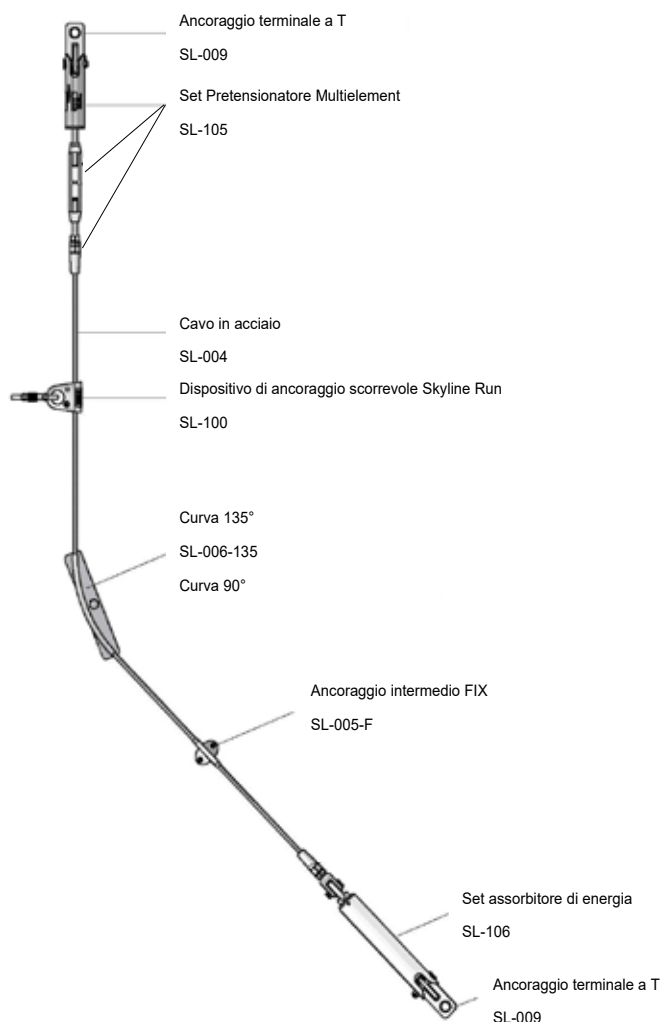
Ancoraggio terminale a T

SL-009

Set Pretensionatore Multielement

SL-105

Cavo in acciaio

SL-004

Dispositivo di ancoraggio scorrevole Skyline Run

SL-100

Curva 135°

SL-006-135

Curva 90°

Ancoraggio intermedio FIX

SL-005-F

Set assorbitore di energia

SL-106

Ancoraggio terminale a T

SL-009